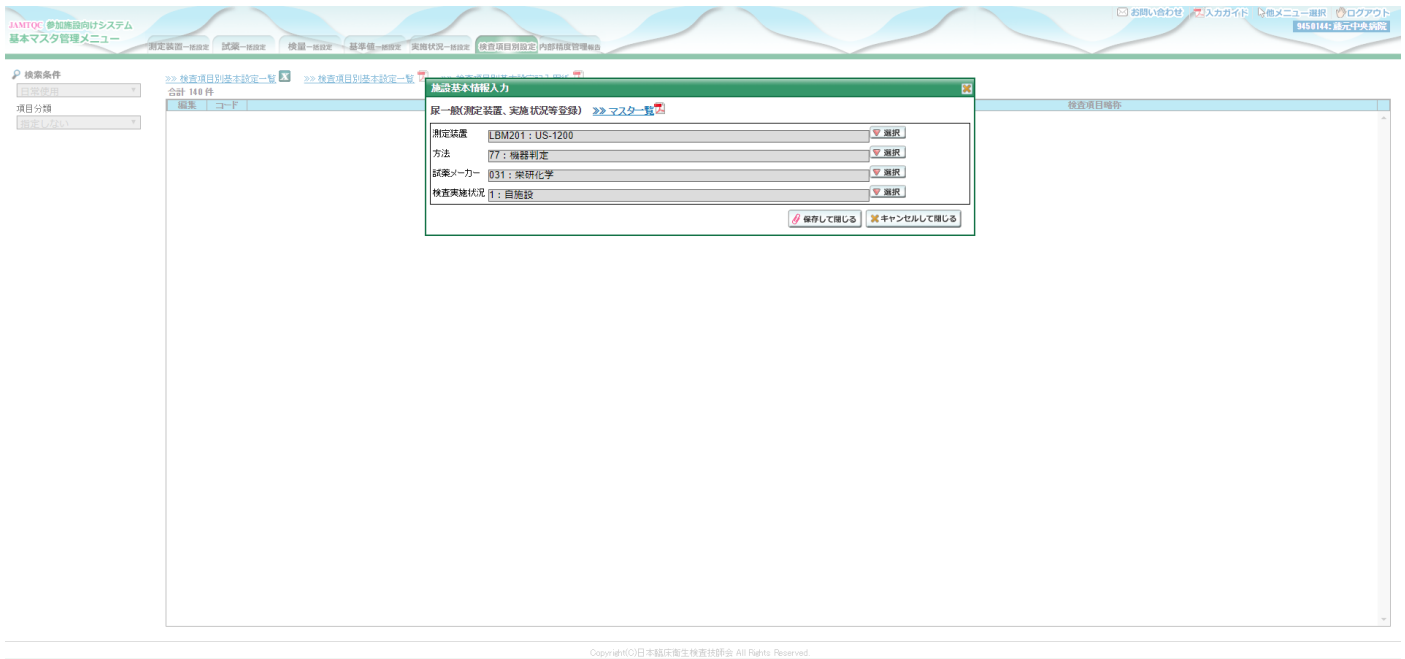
JAMTQC 参加施設向けシステム
基本マスタ管理メニュー

測定装置一括設定 試薬一括設定 検量一括設定 基準値一括設定 実施状況一括設定 検査項目別設定 内部精度管理報告

お問い合わせ 入力ガイド 他メニュー選択 ログアウト
9450144: 鑑元中央病院

検索条件
日常使用
項目分類
指定しない

>> 検査項目別基本設定一覧 >> 検査項目別基本設定一覧 >> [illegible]
合計 140 件
| 編集 | コード | 検査項目略称 |
|---|---|---|

施設基本情報入力
尿一般(測定装置、実施状況等登録) >> マスター一覧

| 測定装置 | LBM201 : US-1200 | 選択 |
|---|---|---|
| 方法 | 77 : 機器判定 | 選択 |
| 試薬メーカー | 031 : 栄研化学 | 選択 |
| 検査実施状況 | 1 : 自施設 | 選択 |

保存して閉じる キャンセルして閉じる

Copyright(C)日本臨床衛生検査技師会 All Rights Reserved.